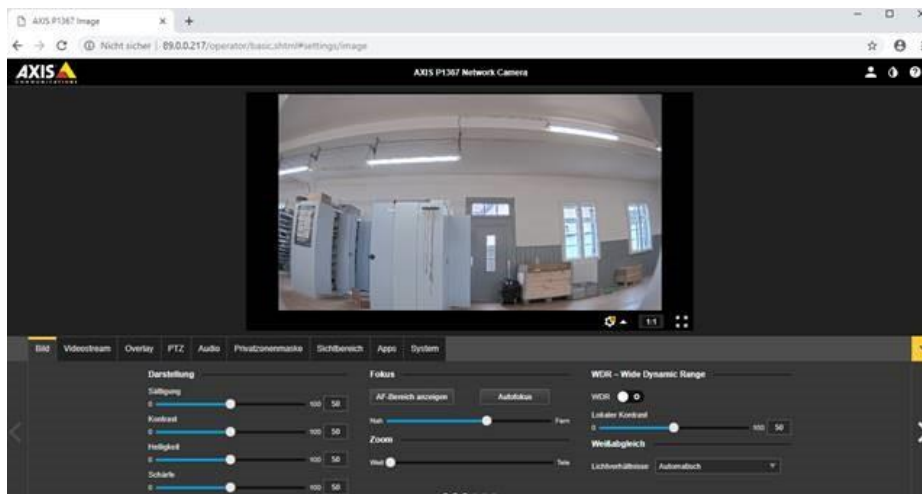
AXIS P1367 Image ×  +

← → C ⓘ Nicht sicher | 89.0.0.217/operator/basic.shtml#settings/image

AXIS

AXIS P1367 Network Camera

1:1

Bild | Videostream | Overlay | PTZ | Audio | Privatzonenmaske | Sichtbereich | Apps | System

Darstellung

Sättigung
0 100 50

Kontrast
0 100 50

Helligkeit
0 100 50

Schärfe
0 100 50

Fokus

AF-Bereich anzeigen

Autofokus

Nah Fern

Zoom

Weit Tele

WDR – Wide Dynamic Range

WDR

Lokaler Kontrast
0 100 50

Weißabgleich

Lichtverhältnisse Automatisch